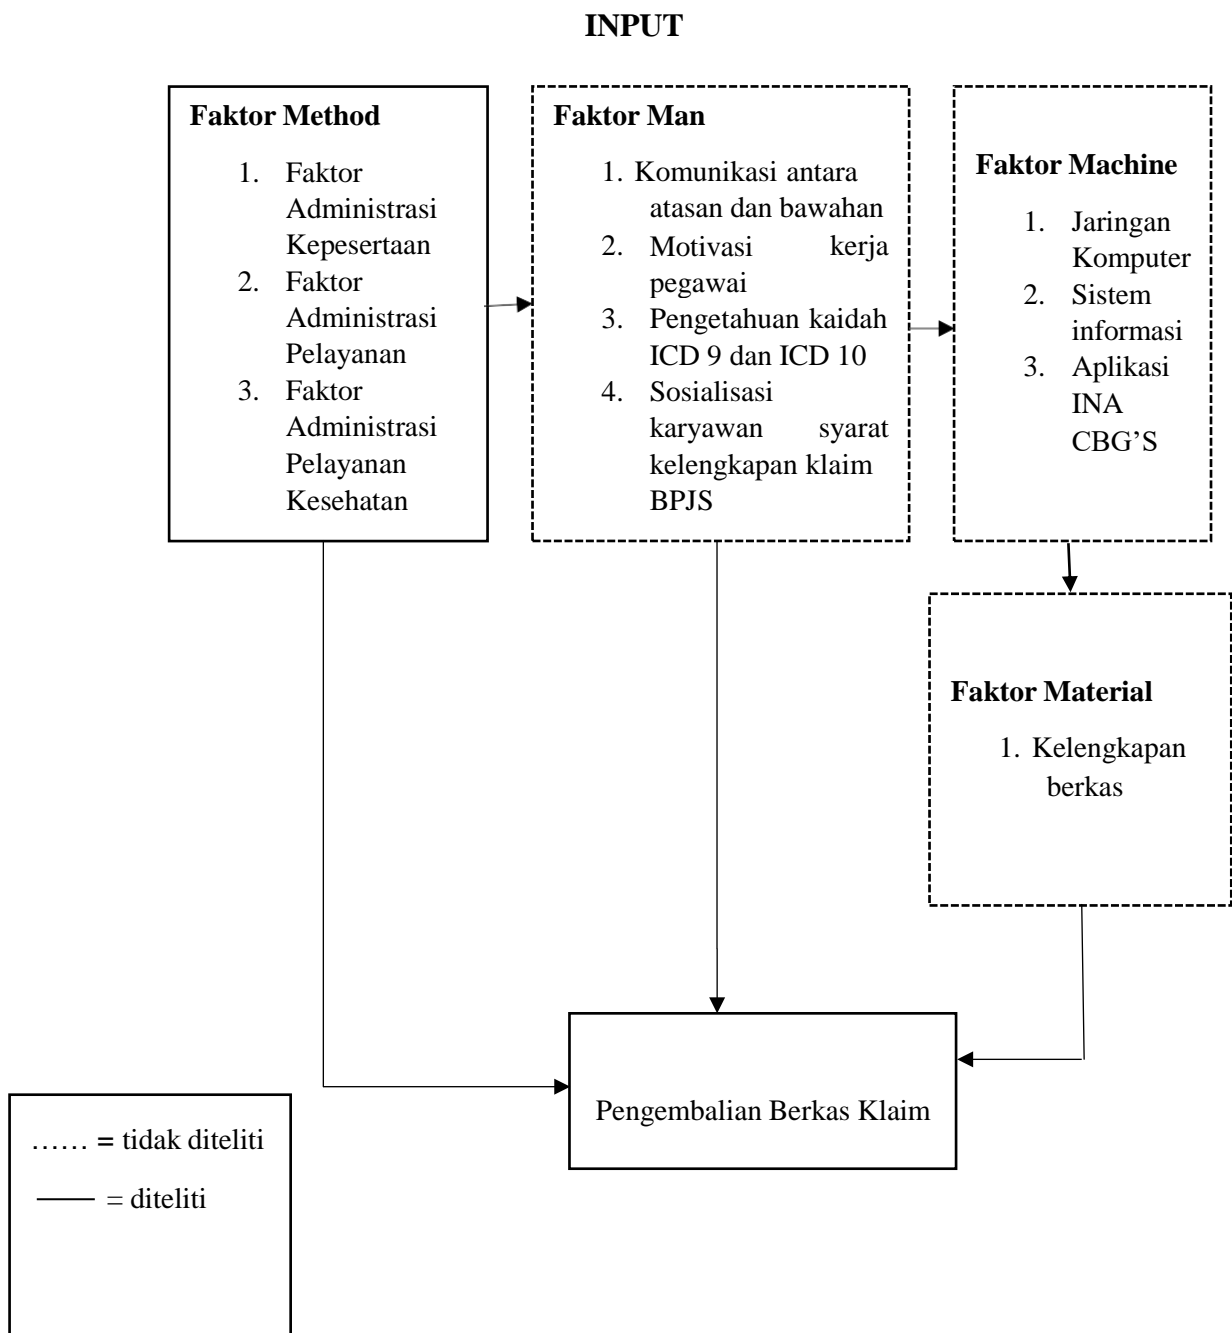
**INPUT**

**Faktor Method**

1. Faktor Administrasi Kepesertaan
2. Faktor Administrasi Pelayanan
3. Faktor Administrasi Pelayanan Kesehatan

**Faktor Man**

1. Komunikasi antara atasan dan bawahan
2. Motivasi kerja pegawai
3. Pengetahuan kaidah ICD 9 dan ICD 10
4. Sosialisasi karyawan syarat kelengkapan klaim BPJS

**Faktor Machine**

1. Jaringan Komputer
2. Sistem informasi
3. Aplikasi INA CBG'S

**Faktor Material**

1. Kelengkapan berkas

Pengembalian Berkas Klaim

…… = tidak diteliti

—— = diteliti